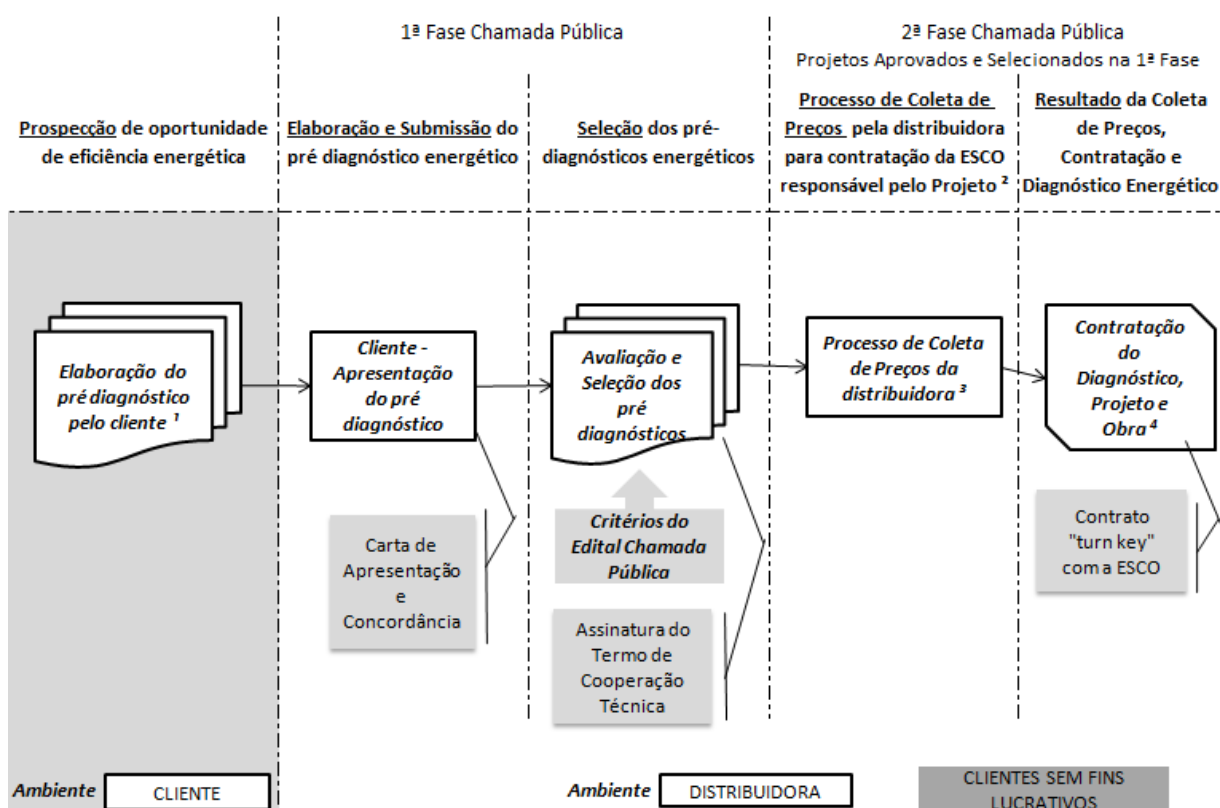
1ª Fase Chamada Pública

2ª Fase Chamada Pública
Projetos Aprovados e Selecionados na 1ª Fase

Prospecção de oportunidade de eficiência energética

Elaboração e Submissão do pré diagnóstico energético

Seleção dos pré-diagnósticos energéticos

Processo de Coleta de Preços pela distribuidora para contratação da ESCO responsável pelo Projeto ²

Resultado da Coleta de Preços, Contratação e Diagnóstico Energético

Elaboração do pré diagnóstico pelo cliente ¹

Cliente - Apresentação do pré diagnóstico

Avaliação e Seleção dos pré diagnósticos

Processo de Coleta de Preços da distribuidora ³

Contratação do Diagnóstico, Projeto e Obra ⁴

Carta de Apresentação e Concordância

Critérios do Edital Chamada Pública

Assinatura do Termo de Cooperação Técnica

Contrato "turn key" com a ESCO

Ambiente CLIENTE

Ambiente DISTRIBUIDORA

CLIENTES SEM FINS LUCRATIVOS